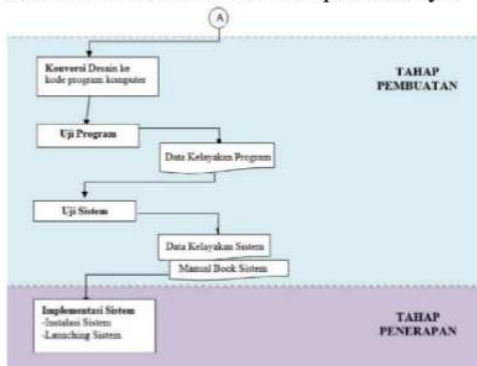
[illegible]

A

Konversi Desain ke kode program komputer

TAHAP PEMBUATAN

Uji Program

Data Kelayakan Program

Uji Sistem

Data Kelayakan Sistem

Manual Book Sistem

Implementasi Sistem
-Instalasi Sistem
-Launching Sistem

TAHAP PENERAPAN